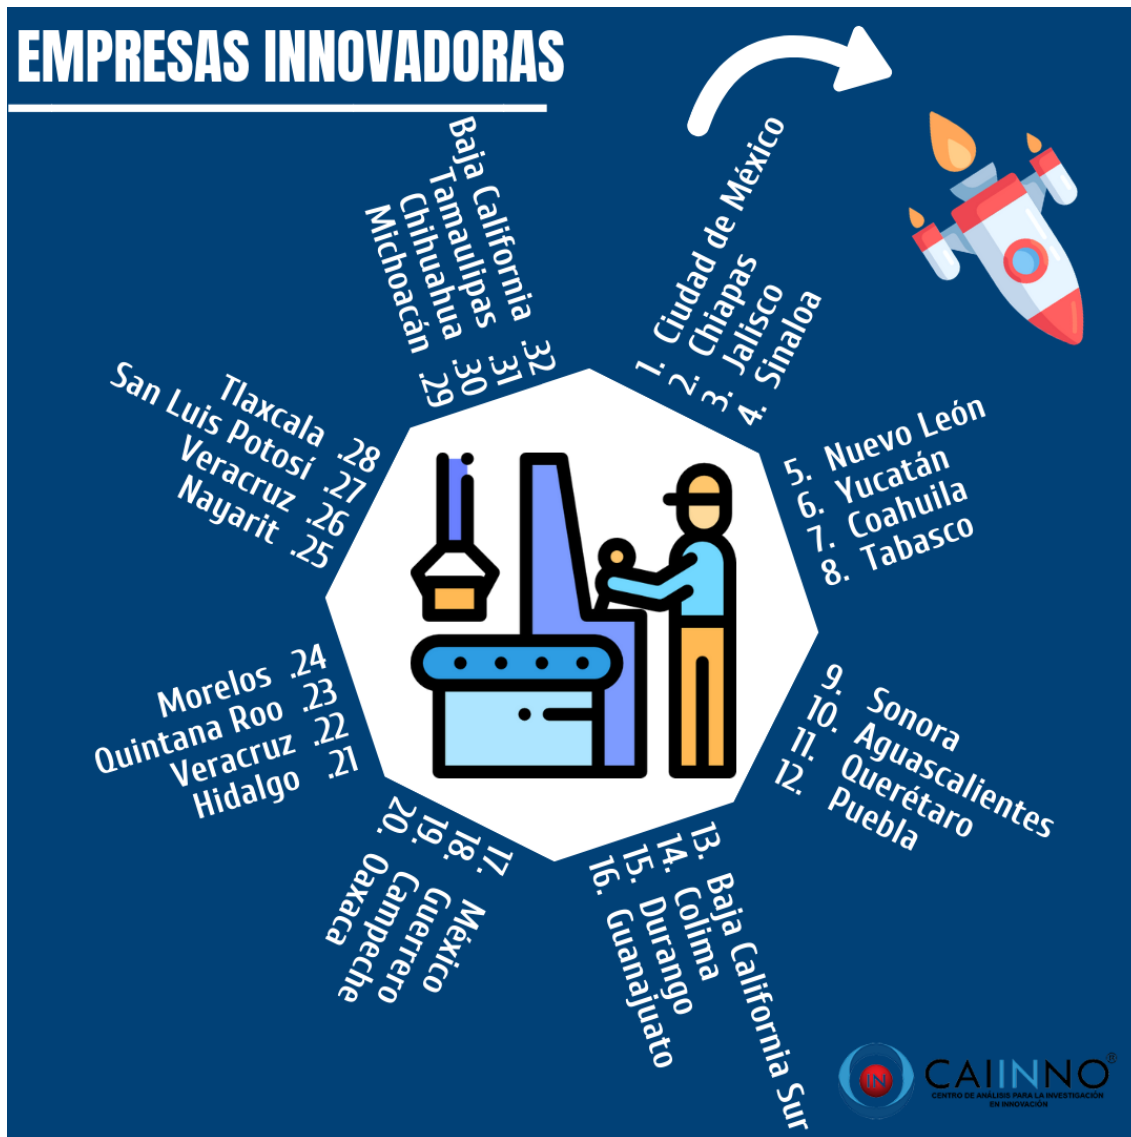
EMPRESAS INNOVADORAS

1. Ciudad de México
2. Chiapas
3. Jalisco
4. Sinaloa

5. Nuevo León
6. Yucatán
7. Coahuila
8. Tabasco

9. Sonora
10. Aguascalientes
11. Querétaro
12. Puebla

13. Baja California Sur
14. Colima
15. Durango
16. Guanajuato

17. México
18. Guerrero
19. Campeche
20. Oaxaca

Hidalgo .21
Veracruz .22
Quintana Roo .23
Morelos .24

Nayarit .25
Veracruz .26
San Luis Potosí .27
Tlaxcala .28

Michoacán .29
Chihuahua .30
Tamaulipas .31
Baja California .32

IN CAIINNO®
CENTRO DE ANÁLISIS PARA LA INVESTIGACIÓN EN INNOVACIÓN